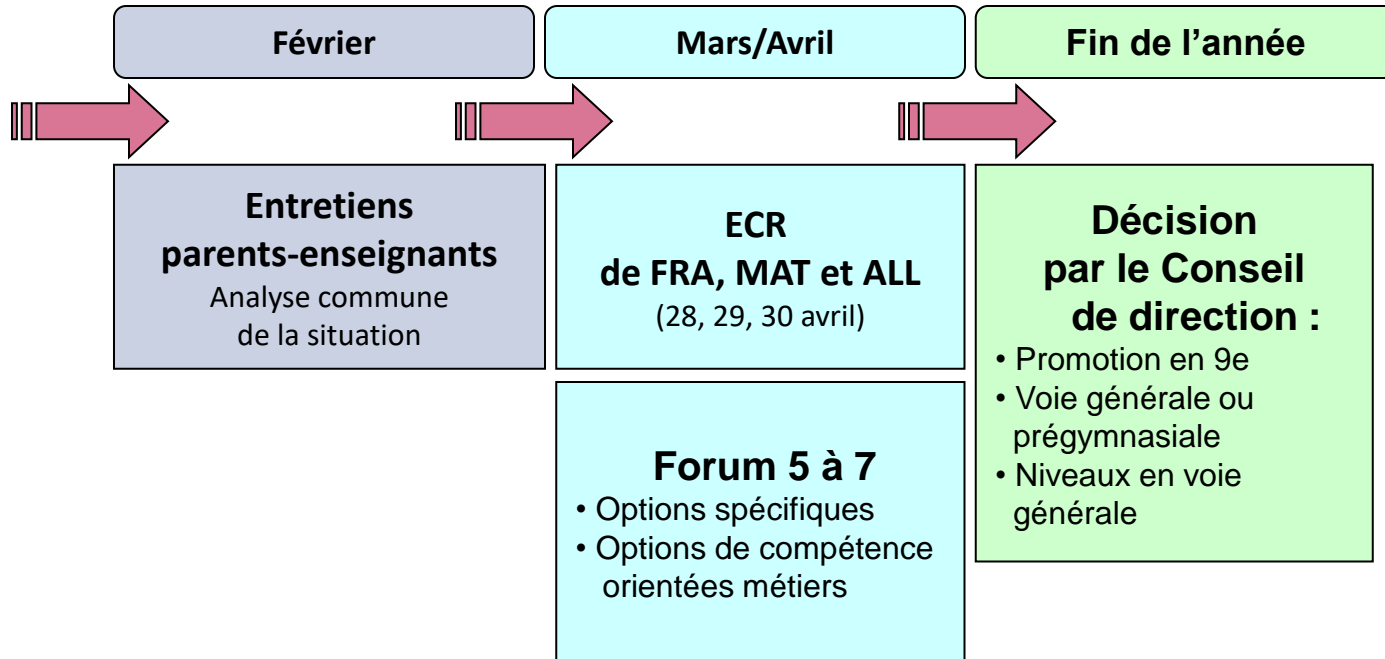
Février

Mars/Avril

Fin de l’année

Entretiens parents-enseignants
Analyse commune de la situation

ECR de FRA, MAT et ALL
(28, 29, 30 avril)

Forum 5 à 7
• Options spécifiques
• Options de compétence orientées métiers

Décision par le Conseil de direction :
• Promotion en 9e
• Voie générale ou prégymnasiale
• Niveaux en voie générale